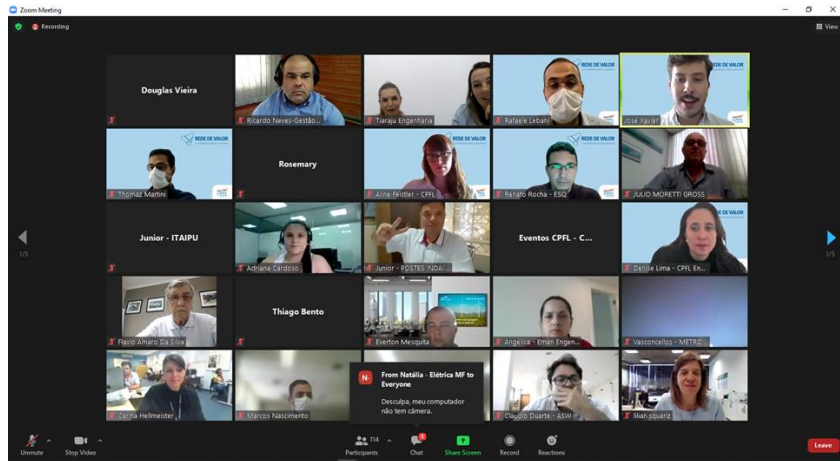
Zoom Meeting

Recording

View

Douglas Vieira

Ricardo Neves-Gestão...

Tiaraju Engenharia

REDE DE VALOR

Rafaele Lebani

REDE DE VALOR

Jose Xavier

REDE DE VALOR

Thomaz Martini

Rosemary

REDE DE VALOR

Aline Feistler - CPFL

REDE DE VALOR

Renato Rocha - ESO

JULIO MORETTI GROSS

Junior - ITAIPU

Adriana Cardoso

Junior - POSTES INDAV...

Eventos CPFL - C...

REDE DE VALOR

Denise Lima - CPFL En...

1/3

1/3

Flavio Amaro Da Silva

Thiago Bento

Everton Mesquita

Angelica - Eman Engen...

Vasconcellos - METRO...

Camila Hellmeister

Marcos Nascimento

N

From Natália - Elétrica MF to Everyone

Desculpa, meu computador não tem câmera.

Claudio Duarte - ASW

lilian siquariz

Unmute

Stop Video

114

Participants

Chat

Share Screen

Record

Reactions

Leave